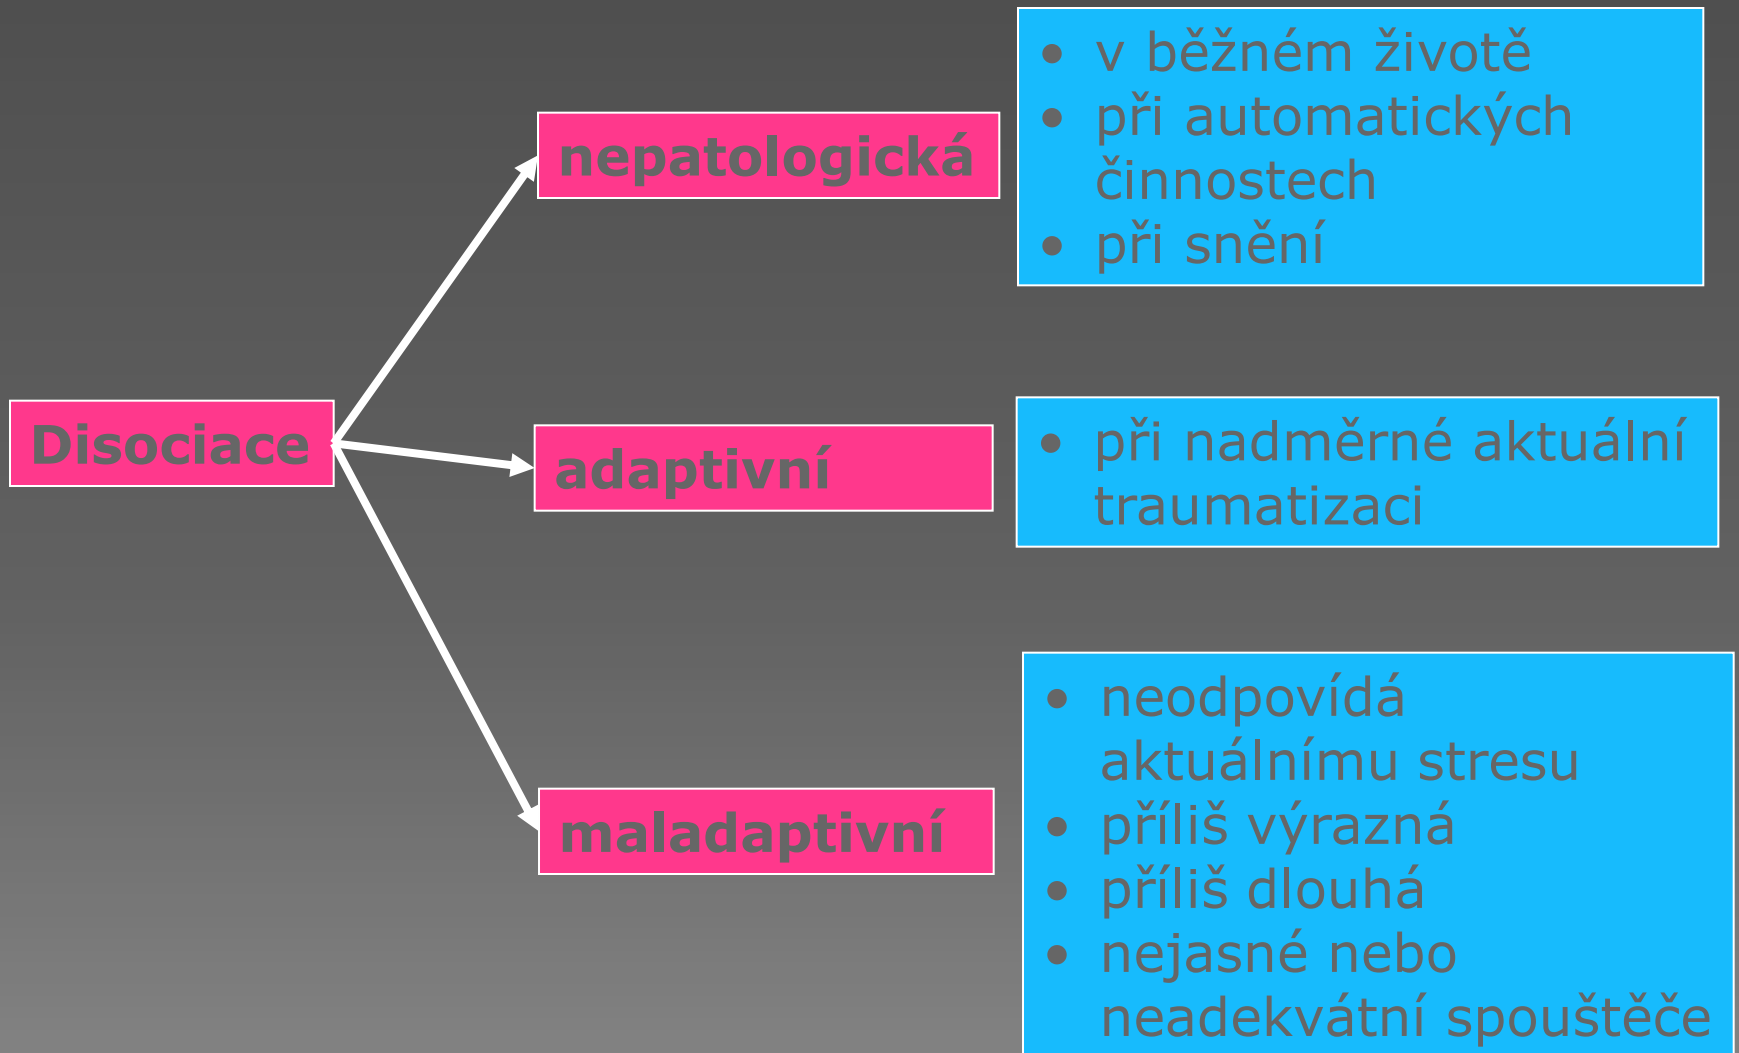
Disociace

nepatologická

- v běžném životě
- při automatických činnostech
- při snění

adaptivní

- při nadměrné aktuální traumatizaci

maladaptivní

- neodpovídá aktuálnímu stresu
- příliš výrazná
- příliš dlouhá
- nejasné nebo neadekvátní spouštěče